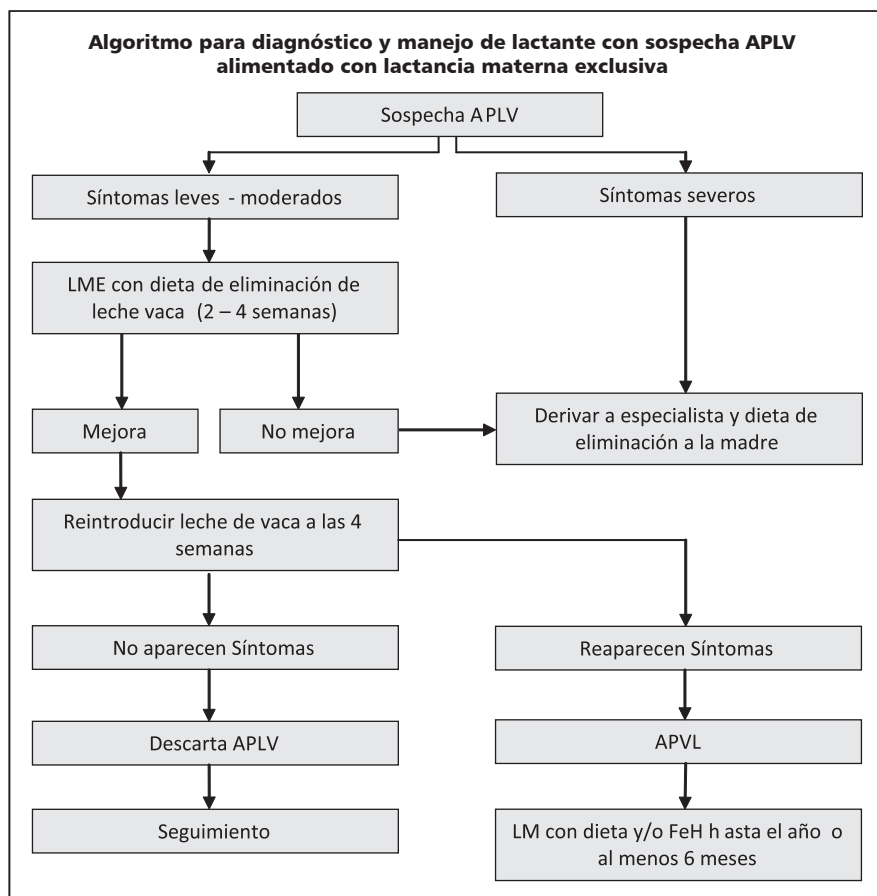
Algoritmo para diagnóstico y manejo de lactante con sospecha APLV alimentado con lactancia materna exclusiva

Sospecha APLV

Síntomas leves - moderados

Síntomas severos

LME con dieta de eliminación de leche vaca (2 – 4 semanas)

Mejora

No mejora

Derivar a especialista y dieta de eliminación a la madre

Reintroducir leche de vaca a las 4 semanas

No aparecen Síntomas

Reaparecen Síntomas

Descarta APLV

APVL

Seguimiento

LM con dieta y/o FeH hasta el año o al menos 6 meses